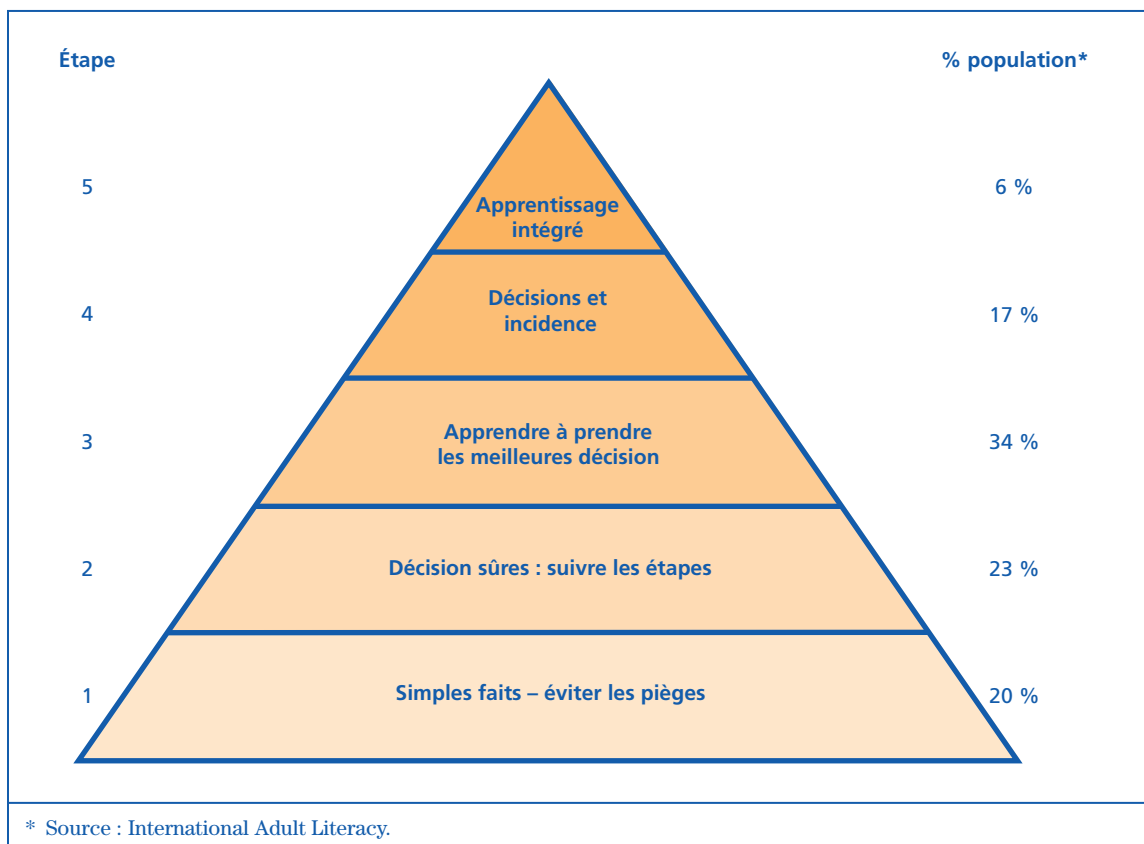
Étape

% population*

5

Apprentissage intégré

6 %

4

Décisions et incidence

17 %

3

Apprendre à prendre les meilleures décision

34 %

2

Décision sûres : suivre les étapes

23 %

1

Simples faits – éviter les pièges

20 %

* Source : International Adult Literacy.